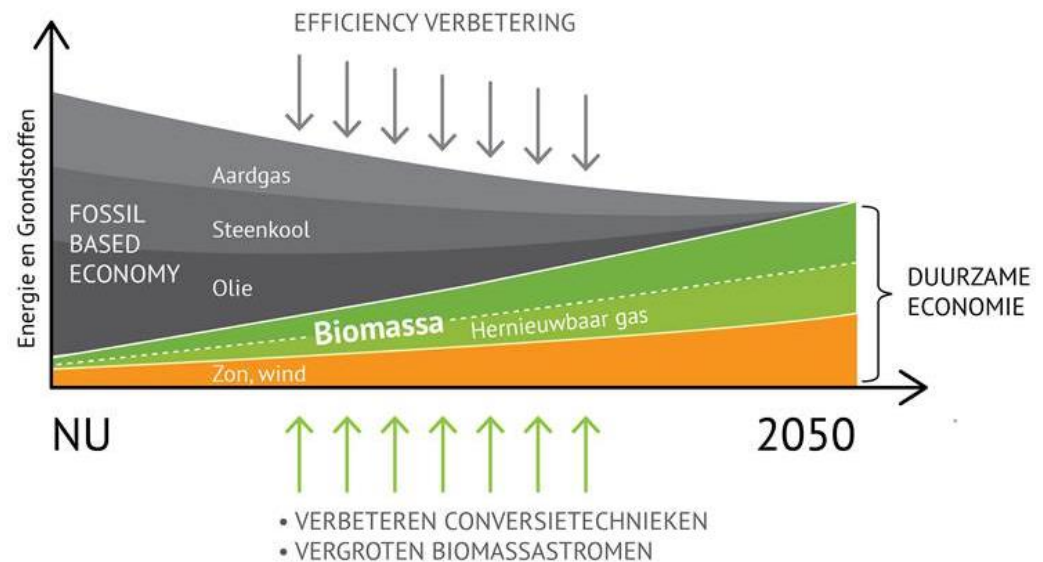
EFFICIENCY VERBETERING

Energie en Grondstoffen

Aardgas

FOSSIL BASED ECONOMY

Steenkool

Olie

Biomassa

Hernieuwbaar gas

Zon, wind

DUURZAME ECONOMIE

NU

2050

• VERBETEREN CONVERSIETECHNIEKEN
• VERGROTEN BIOMASSASTROMEN